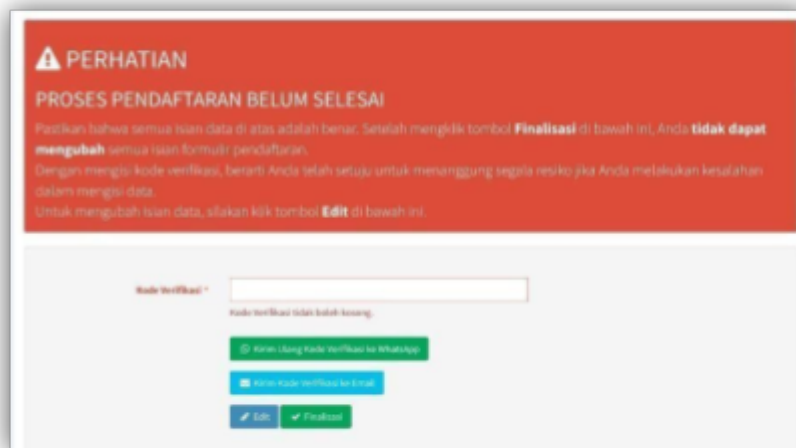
PERHATIAN

PROSES PENDAFTARAN BELUM SELESAI

Pastikan bahwa semua isian data di atas adalah benar. Setelah mengklik tombol **Finalisasi** di bawah ini, Anda **tidak dapat mengubah** semua isian formulir pendaftaran.
Dengan mengisi kode verifikasi, berarti Anda telah setuju untuk menanggung segala resiko jika Anda melakukan kesalahan dalam mengisi data.
Untuk mengubah isian data, silakan klik tombol **Edit** di bawah ini.

Kode Verifikasi *

Kode Verifikasi tidak boleh kosong.

Kirim Ulang Kode Verifikasi ke WhatsApp

Kirim Kode Verifikasi ke Email

Edit

Finalisasi